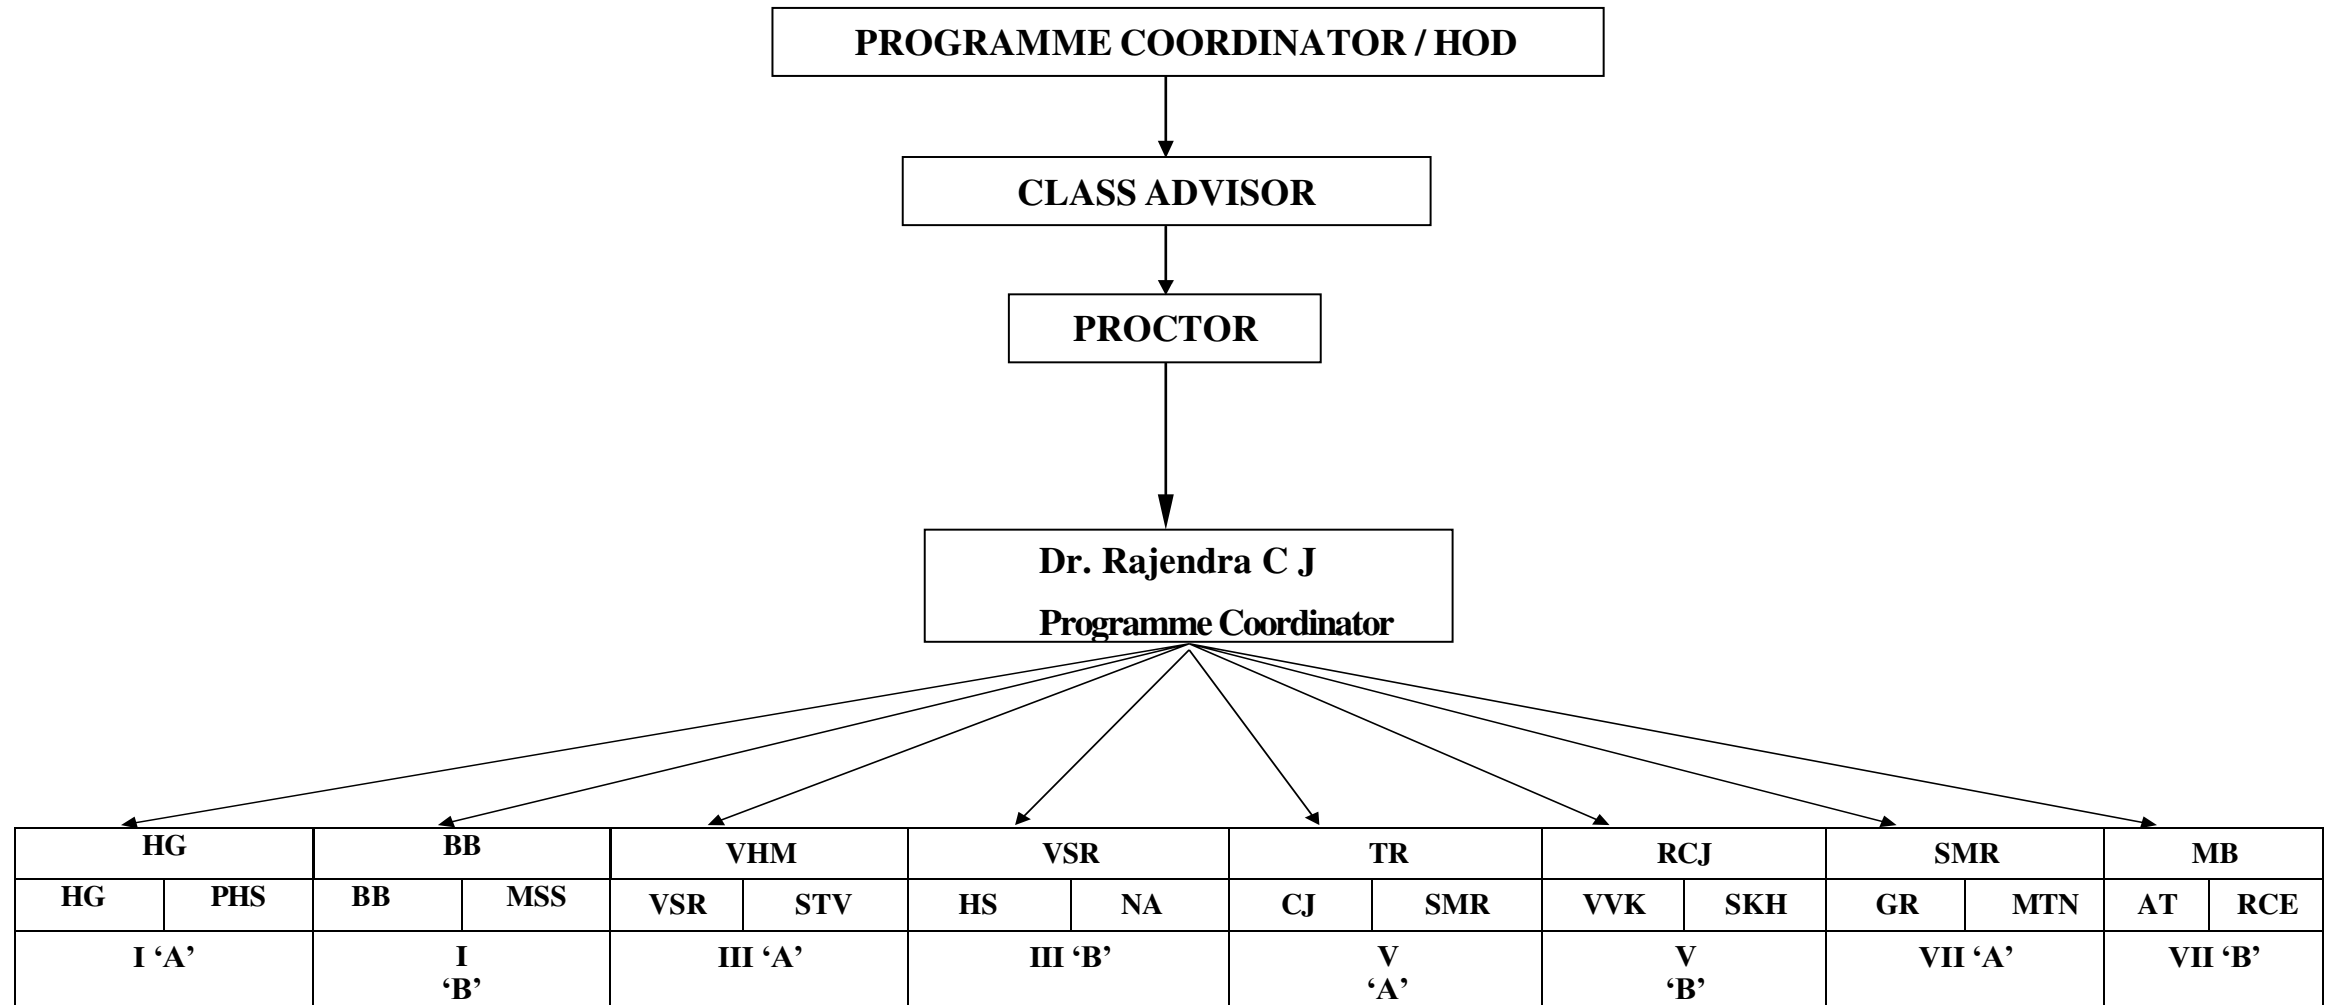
PROGRAMME COORDINATOR / HOD

CLASS ADVISOR

PROCTOR

Dr. Rajendra C J

Programme Coordinator

| HG | | BB | | VHM | | VSR | | TR | | RCJ | | SMR | | MB | |
|---|---|---|---|---|---|---|---|---|---|---|---|---|---|---|---|
| HG | PHS | BB | MSS | VSR | STV | HS | NA | CJ | SMR | VVK | SKH | GR | MTN | AT | RCE |
| I ‘A’ | | I ‘B’ | | III ‘A’ | | III ‘B’ | | V ‘A’ | | V ‘B’ | | VII ‘A’ | | VII ‘B’ | |